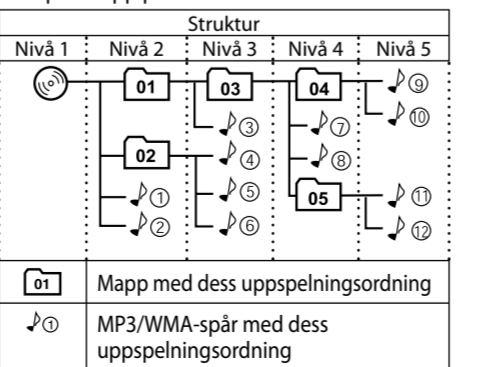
| Struktur | | | | |
|---|---|---|---|---|
| Nivå 1 | Nivå 2 | Nivå 3 | Nivå 4 | Nivå 5 |

01
03
04
⑨
⑩
③
⑦
02
④
⑧
①
⑤
05
⑪
②
⑥
⑫

| | |
|---|---|
| 01 | Mapp med dess uppspelningsordning |
| ① | MP3/WMA-spår med dess uppspelningsordning |